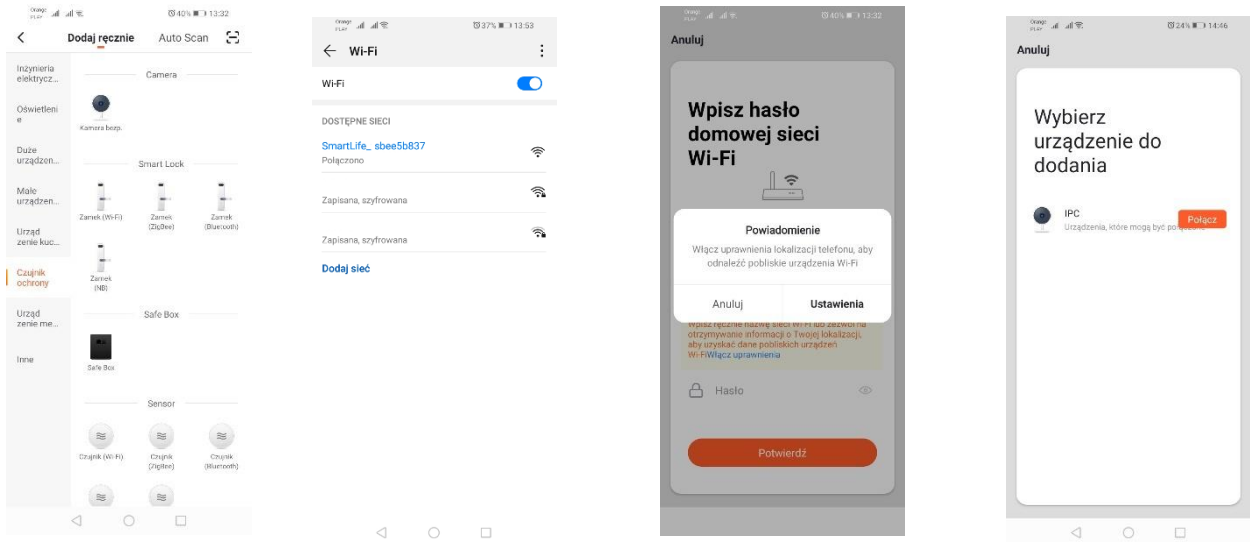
Orange PLAY 40% 13:32

Dodaj ręcznie Auto Scan

Inżynieria elektrycz...

Oświetleni e

Duże urządzen...

Małe urządzen...

Urząd zenie kuc...

Czujnik ochrony

Urząd zenie me...

Inne

Camera

Kamera bezp.

Smart Lock

Zamek (Wi-Fi)

Zamek (ZigBee)

Zamek (Bluetooth)

Zamek (NB)

Safe Box

Safe Box

Sensor

Czujnik (Wi-Fi)

Czujnik (ZigBee)

Czujnik (Bluetooth)

Orange PLAY 37% 13:53

Wi-Fi

Wi-Fi

DOSTĘPNE SIECI

SmartLife_ sbee5b837
Połączono

Zapisana, szyfrowana

Zapisana, szyfrowana

Dodaj sieć

Orange PLAY 40% 13:32

Anuluj

Wpisz hasło domowej sieci Wi-Fi

Powiadomienie

Włącz uprawnienia lokalizacji telefonu, aby odnaleźć pobliskie urządzenia Wi-Fi

Anuluj Ustawienia

Wpisz ręcznie nazwę sieci Wi-Fi lub zezwól na otrzymywanie informacji o Twojej lokalizacji, aby uzyskać dane pobliskich urządzeń Wi-FiWłącz uprawnienia

Hasło

Potwierdź

Orange PLAY 24% 14:46

Anuluj

Wybierz urządzenie do dodania

IPC
Urządzenia, które mogą być po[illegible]

Połącz